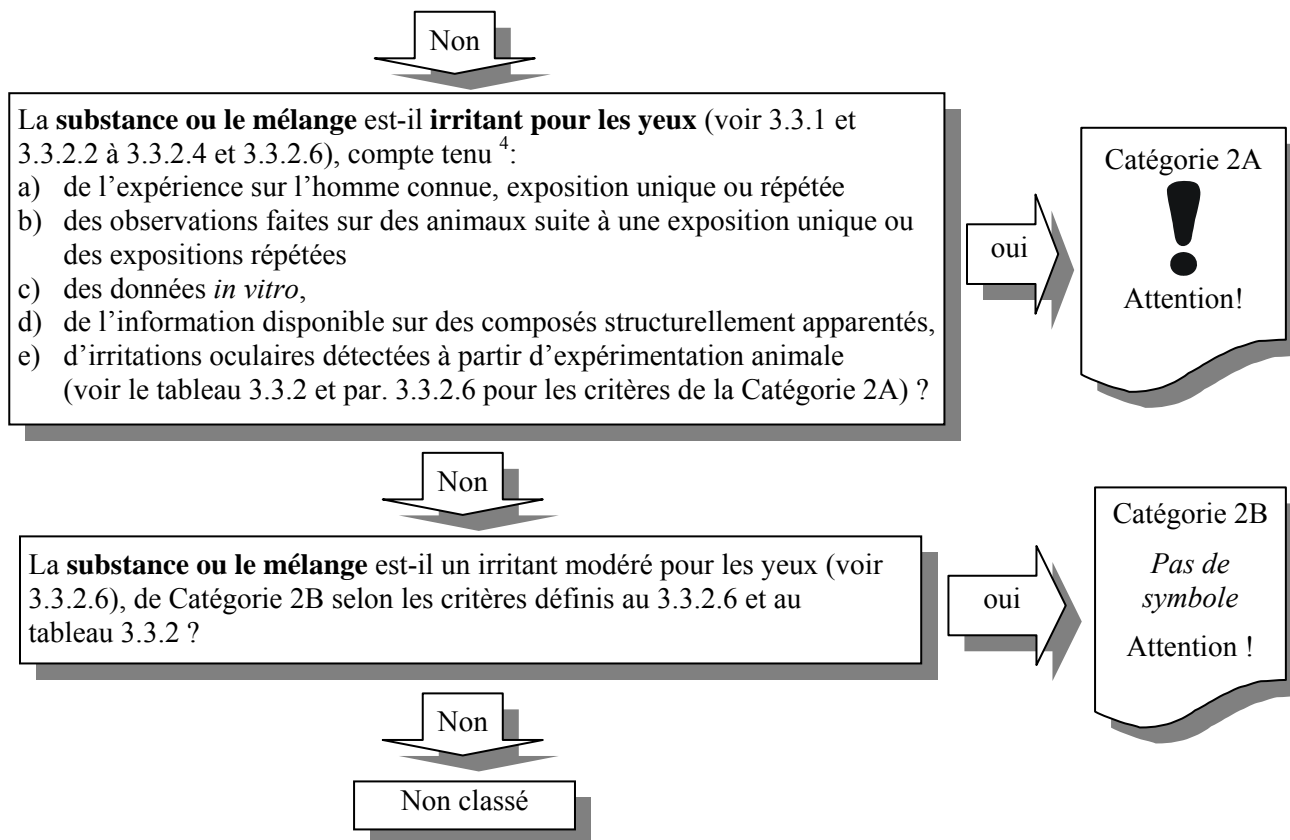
Non

La **substance ou le mélange** est-il **irritant pour les yeux** (voir 3.3.1 et 3.3.2.2 à 3.3.2.4 et 3.3.2.6), compte tenu $^4$:
a) de l'expérience sur l'homme connue, exposition unique ou répétée
b) des observations faites sur des animaux suite à une exposition unique ou des expositions répétées
c) des données *in vitro*,
d) de l'information disponible sur des composés structurellement apparentés,
e) d'irritations oculaires détectées à partir d'expérimentation animale (voir le tableau 3.3.2 et par. 3.3.2.6 pour les critères de la Catégorie 2A) ?

oui

Catégorie 2A

Attention!

Non

La **substance ou le mélange** est-il un irritant modéré pour les yeux (voir 3.3.2.6), de Catégorie 2B selon les critères définis au 3.3.2.6 et au tableau 3.3.2 ?

oui

Catégorie 2B

*Pas de symbole*

Attention !

Non

Non classé